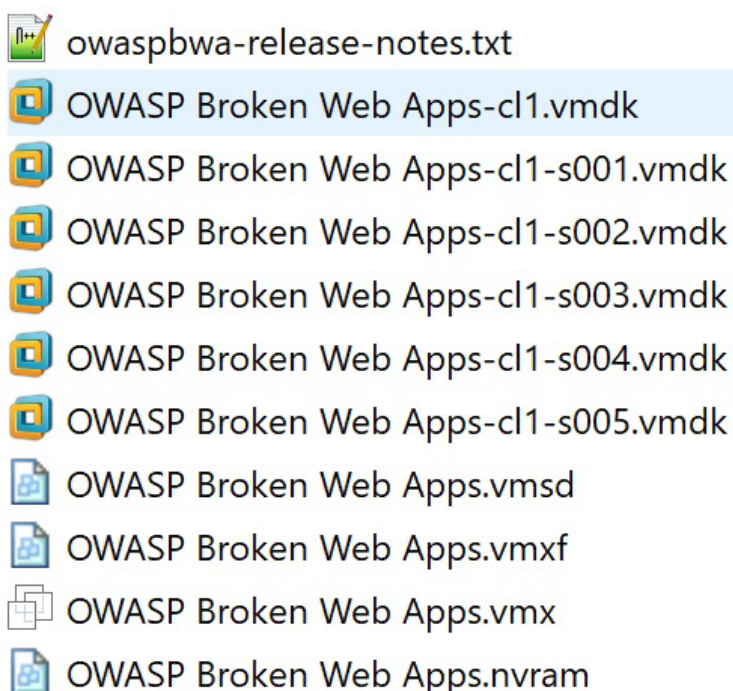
owaspbwa-release-notes.txt
OWASP Broken Web Apps-cl1.vmdk
OWASP Broken Web Apps-cl1-s001.vmdk
OWASP Broken Web Apps-cl1-s002.vmdk
OWASP Broken Web Apps-cl1-s003.vmdk
OWASP Broken Web Apps-cl1-s004.vmdk
OWASP Broken Web Apps-cl1-s005.vmdk
OWASP Broken Web Apps.vmsd
OWASP Broken Web Apps.vmxf
OWASP Broken Web Apps.vmx
OWASP Broken Web Apps.nvram